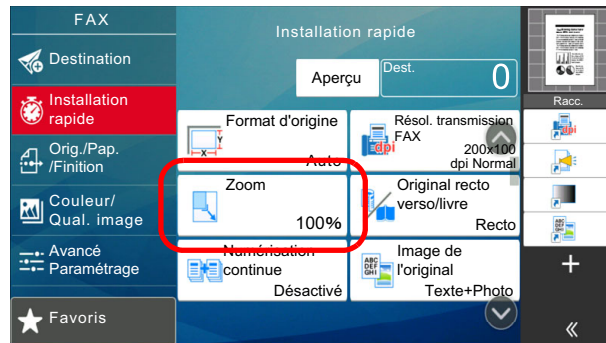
FAX

Destination

Installation rapide

Orig./Pap./Finition

Couleur/ Qual. image

Avancé Paramétrage

Favoris

Installation rapide

Aperçu

Dest.

0

Format d'origine

Auto

Résol. transmission FAX

200x100 dpi Normal

Zoom

100%

Original recto verso/livre

Recto

Numérisation continue

Désactivé

Image de l'original

Texte+Photo

Racc.

+

«